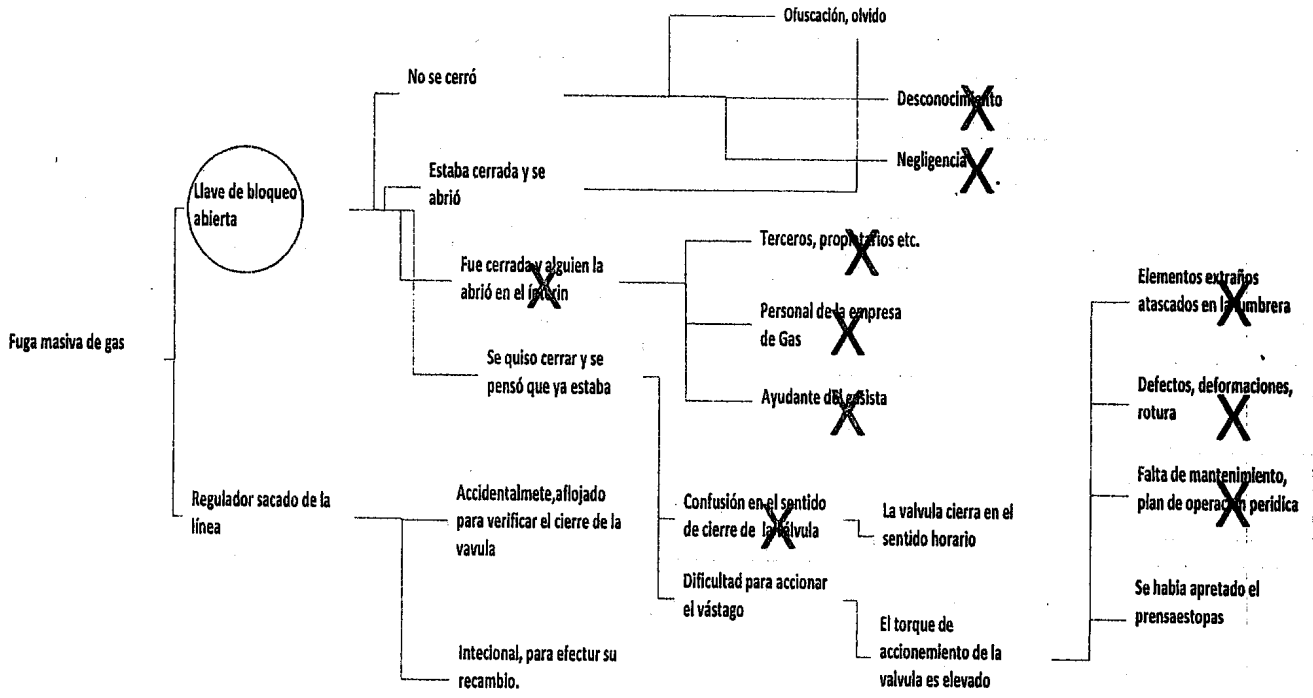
Fuga masiva de gas

Llave de bloqueo abierta

No se cerró

Estaba cerrada y se abrió

Fue cerrada y alguien la abrió en el ínterin

X

Se quiso cerrar y se pensó que ya estaba

Ofuscación, olvido

Desconocimiento

X

Negligencia

X

Terceros, propietarios etc.

X

Personal de la empresa de Gas

X

Ayudante del gasista

X

Regulador sacado de la línea

Accidentalmete,aflojado para verificar el cierre de la vavula

Intecional, para efectur su recambio.

Confusión en el sentido de cierre de la válvula

X

La valvula cierra en el sentido horario

Dificultad para accionar el vástago

El torque de accionemiento de la valvula es elevado

Elementos extraños atascados en la lumbrera

X

Defectos, deformaciones, rotura

X

Falta de mantenimiento, plan de operación peridica

X

Se habia apretado el prensaestopas